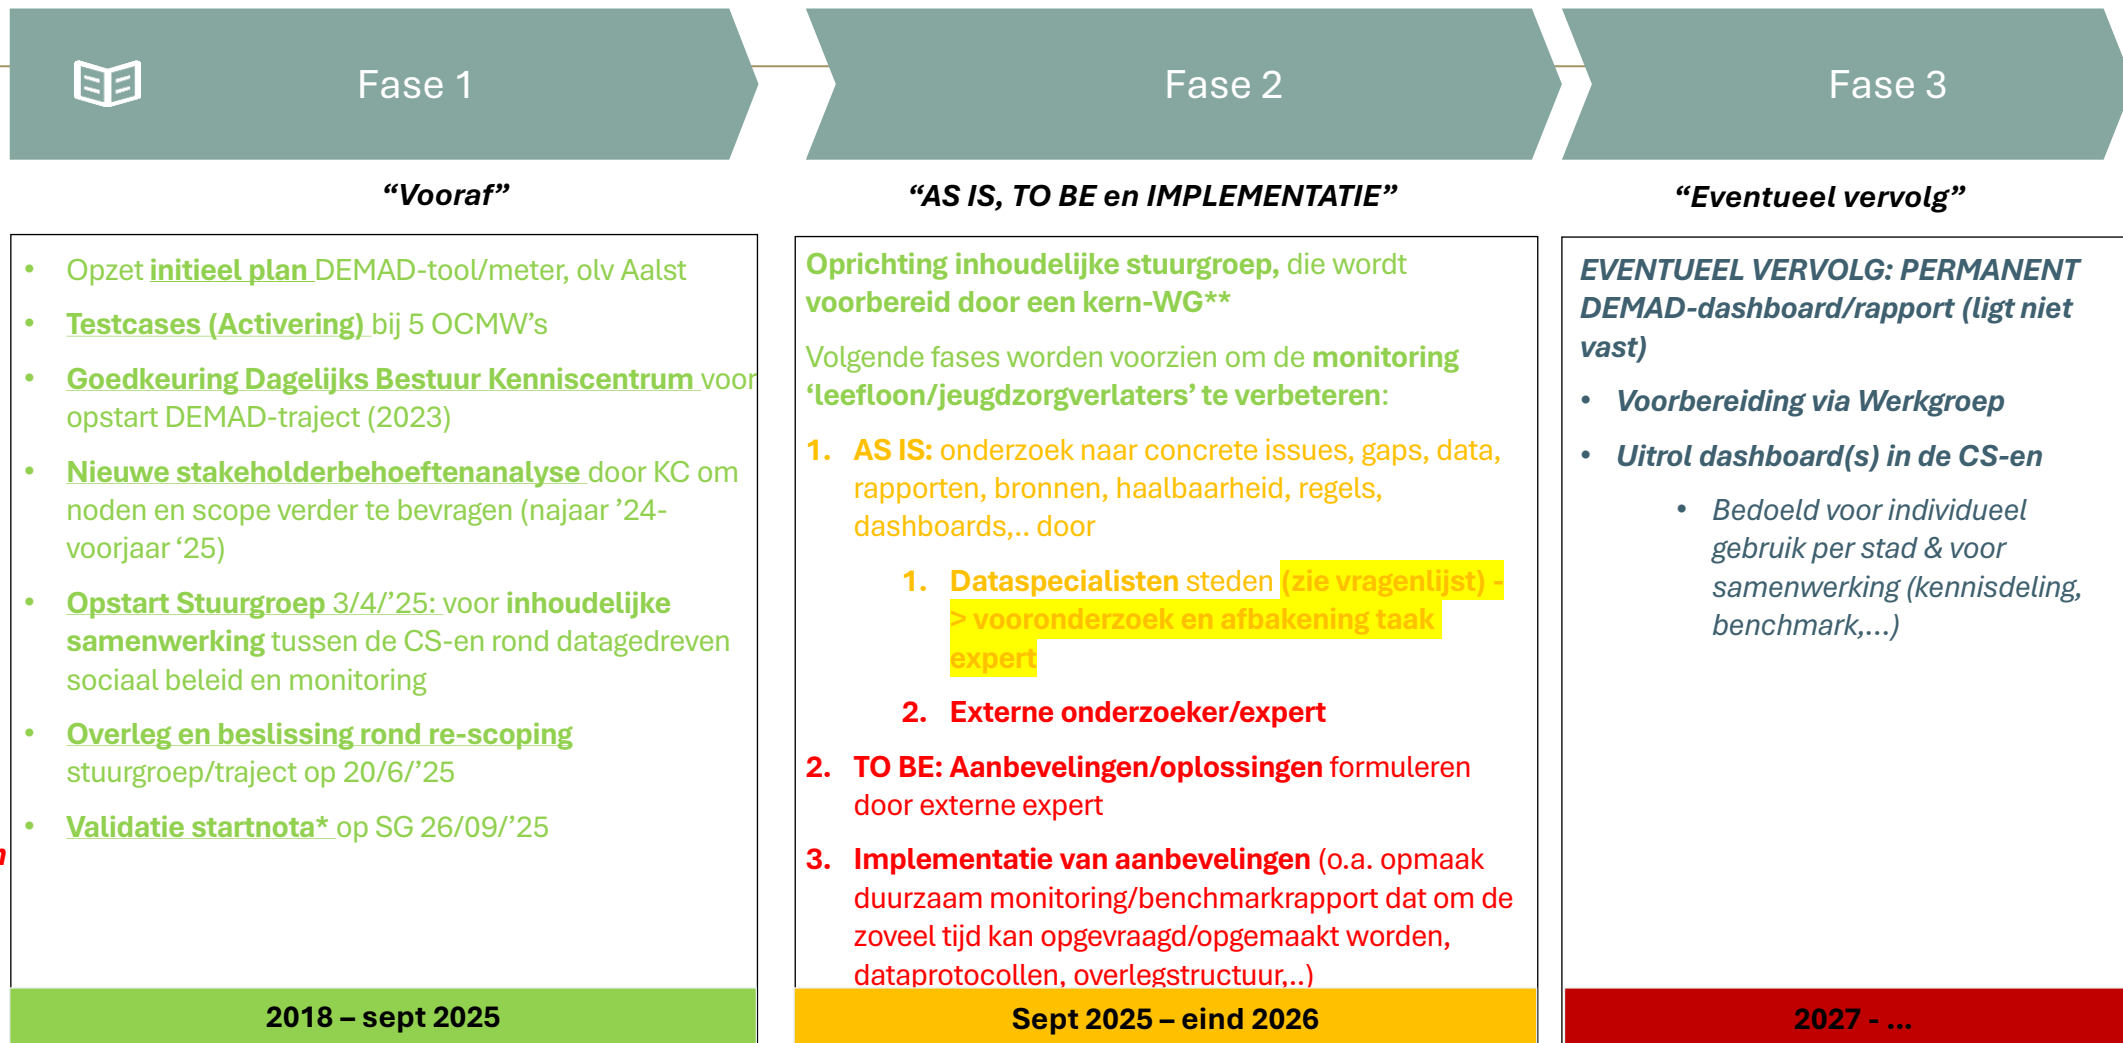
Fase 1

Fase 2

Fase 3

“Vooraf”

“AS IS, TO BE en IMPLEMENTATIE”

“Eventueel vervolg”

- Opzet initieel plan DEMAD-tool/meter, olv Aalst
- Testcases (Activering) bij 5 OCMW’s
- Goedkeuring Dagelijks Bestuur Kenniscentrum voor opstart DEMAD-traject (2023)
- Nieuwe stakeholderbehoeftenanalyse door KC om noden en scope verder te bevragen (najaar ’24-voorjaar ‘25)
- Opstart Stuurgroep 3/4/’25: voor inhoudelijke samenwerking tussen de CS-en rond datagedreven sociaal beleid en monitoring
- Overleg en beslissing rond re-scoping stuurgroep/traject op 20/6/’25
- Validatie startnota* op SG 26/09/’25

2018 – sept 2025

Oprichting inhoudelijke stuurgroep, die wordt voorbereid door een kern-WG**

Volgende fases worden voorzien om de monitoring ‘leefloon/jeugdzorgverlaters’ te verbeteren:

1. AS IS: onderzoek naar concrete issues, gaps, data, rapporten, bronnen, haalbaarheid, regels, dashboards,.. door
   1. Dataspecialisten steden (zie vragenlijst) -> vooronderzoek en afbakening taak expert
   2. Externe onderzoeker/expert
2. TO BE: Aanbevelingen/oplossingen formuleren door externe expert
3. Implementatie van aanbevelingen (o.a. opmaak duurzaam monitoring/benchmarkrapport dat om de zoveel tijd kan opgevraagd/opgemaakt worden, dataprotocollen, overlegstructuur,..)

Sept 2025 – eind 2026

EVENTUEEL VERVOLG: PERMANENT DEMAD-dashboard/rapport (ligt niet vast)

- Voorbereiding via Werkgroep
- Uitrol dashboard(s) in de CS-en
  - Bedoeld voor individueel gebruik per stad & voor samenwerking (kennisdeling, benchmark,…)

2027 - …